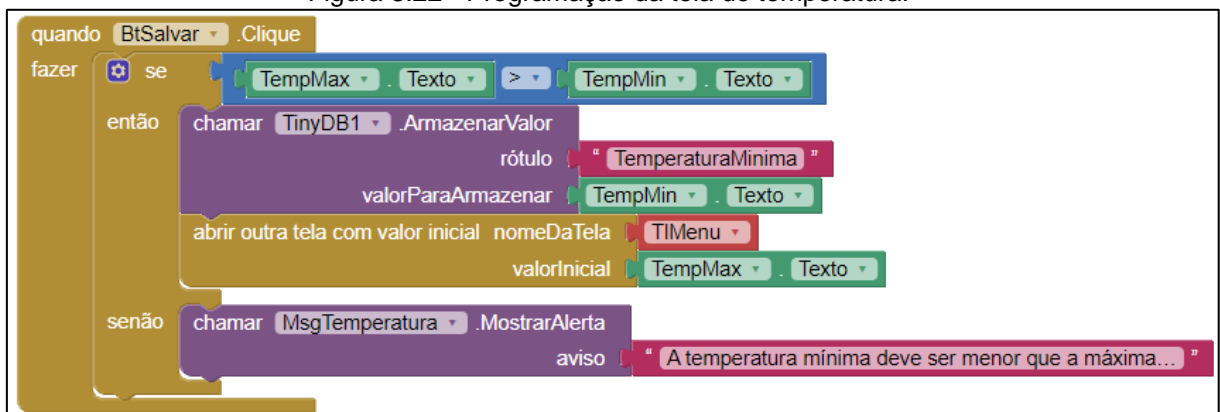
Figura 3.22 - Programação da tela de temperatura.

quando BtSalvar . Clique
fazer se TempMax . Texto > TempMin . Texto
então chamar TinyDB1 .ArmazenarValor
rótulo " TemperaturaMinima "
valorParaArmazenar TempMin . Texto
abrir outra tela com valor inicial nomeDaTela TlMenu
valorInicial TempMax . Texto
senão chamar MsgTemperatura .MostrarAlerta
aviso " A temperatura mínima deve ser menor que a máxima... "